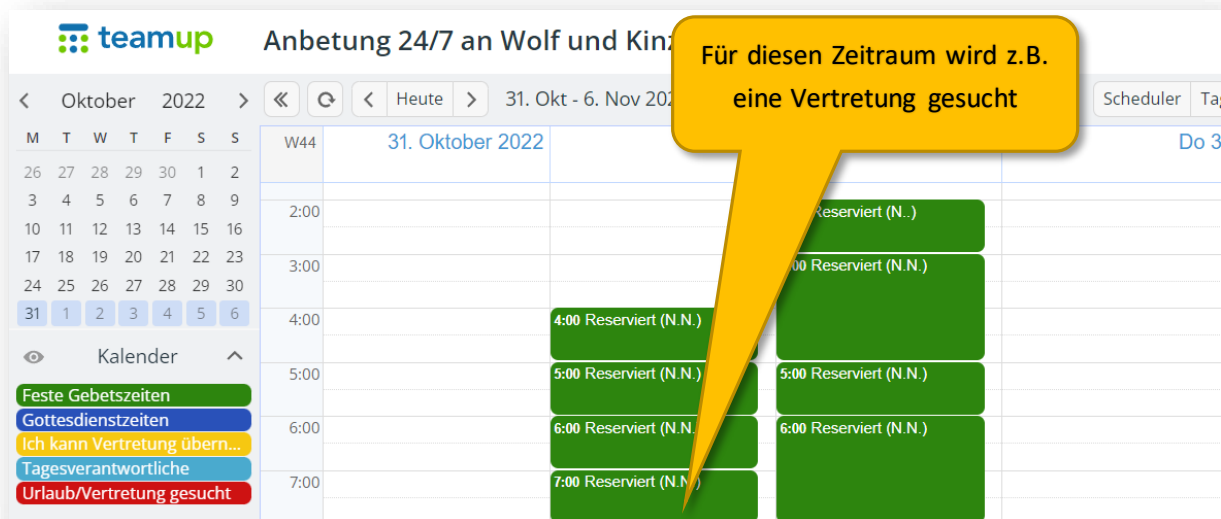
teamup

Anbetung 24/7 an Wolf und Kinz

Für diesen Zeitraum wird z.B. eine Vertretung gesucht

Oktober 2022

| M | T | W | T | F | S | S |
|---|---|---|---|---|---|---|
| 26 | 27 | 28 | 29 | 30 | 1 | 2 |
| 3 | 4 | 5 | 6 | 7 | 8 | 9 |
| 10 | 11 | 12 | 13 | 14 | 15 | 16 |
| 17 | 18 | 19 | 20 | 21 | 22 | 23 |
| 24 | 25 | 26 | 27 | 28 | 29 | 30 |
| 31 | 1 | 2 | 3 | 4 | 5 | 6 |

Kalender

Feste Gebetszeiten
Gottesdienstzeiten
Ich kann Vertretung übern...
Tagesverantwortliche
Urlaub/Vertretung gesucht

Heute

31. Okt - 6. Nov 202

Scheduler

Tag

W44

31. Oktober 2022

Do 3

2:00
3:00
4:00
5:00
6:00
7:00

Reserviert (N..)
:00 Reserviert (N.N.)
4:00 Reserviert (N.N.)
5:00 Reserviert (N.N.)
5:00 Reserviert (N.N.)
6:00 Reserviert (N.N.
6:00 Reserviert (N.N.)
7:00 Reserviert (N.N.)